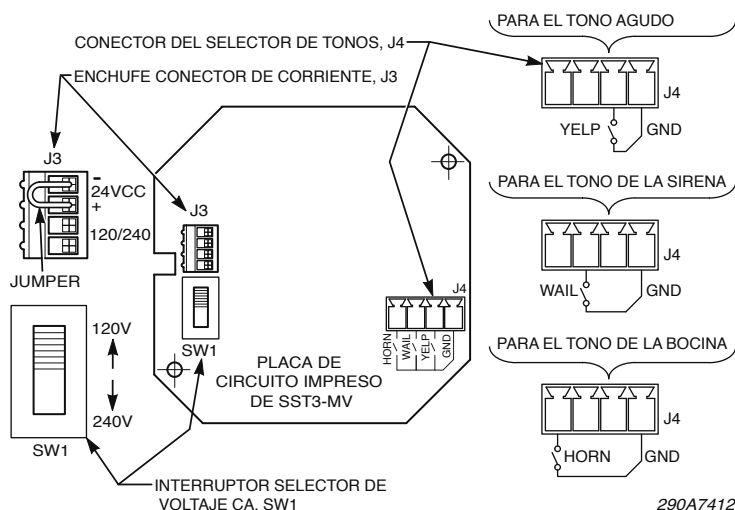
PARA EL TONO AGUDO

CONECTOR DEL SELECTOR DE TONOS, J4

ENCHUFE CONECTOR DE CORRIENTE, J3

J4

YELP GND

J3

-

24VCC

+

120/240

JUMPER

J3

PARA EL TONO DE LA SIRENA

J4

WAIL GND

J4

HORN WAIL YELP GND

120V

240V

SW1

SW1

PLACA DE CIRCUITO IMPRESO DE SST3-MV

PARA EL TONO DE LA BOCINA

J4

HORN GND

INTERRUPTOR SELECTOR DE VOLTAJE CA. SW1

290A7412